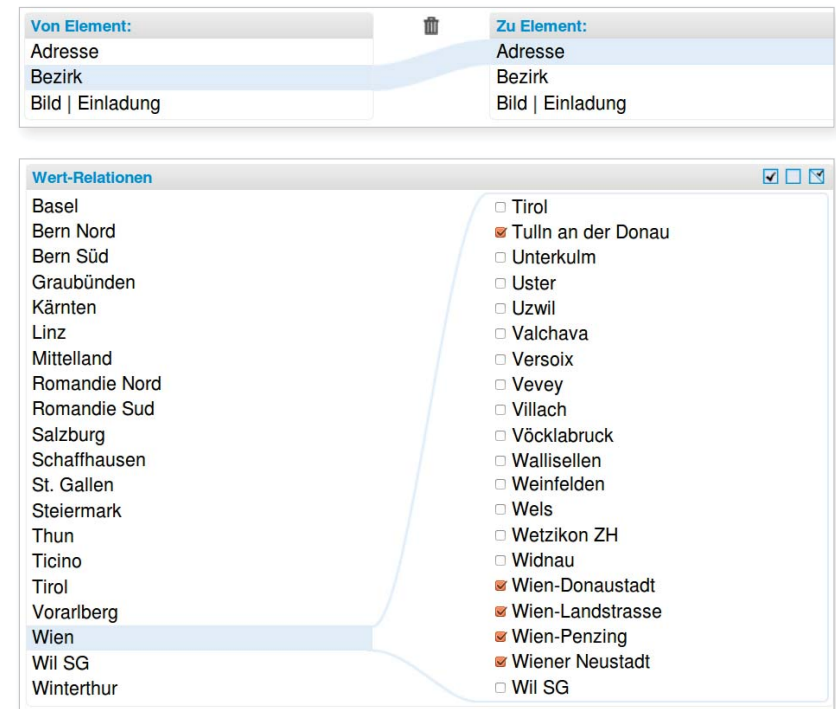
Von Element:
Adresse
Bezirk
Bild | Einladung

Zu Element:
Adresse
Bezirk
Bild | Einladung

Wert-Relationen

Basel
Bern Nord
Bern Süd
Graubünden
Kärnten
Linz
Mittelland
Romandie Nord
Romandie Sud
Salzburg
Schaffhausen
St. Gallen
Steiermark
Thun
Ticino
Tirol
Vorarlberg
Wien
Wil SG
Winterthur

Tirol
Tulln an der Donau
Unterkulm
Uster
Uzwil
Valchava
Versoix
Vevey
Villach
Vöcklabruck
Wallisellen
Weinfelden
Wels
Wetzikon ZH
Widnau
Wien-Donaustadt
Wien-Landstrasse
Wien-Penzing
Wiener Neustadt
Wil SG